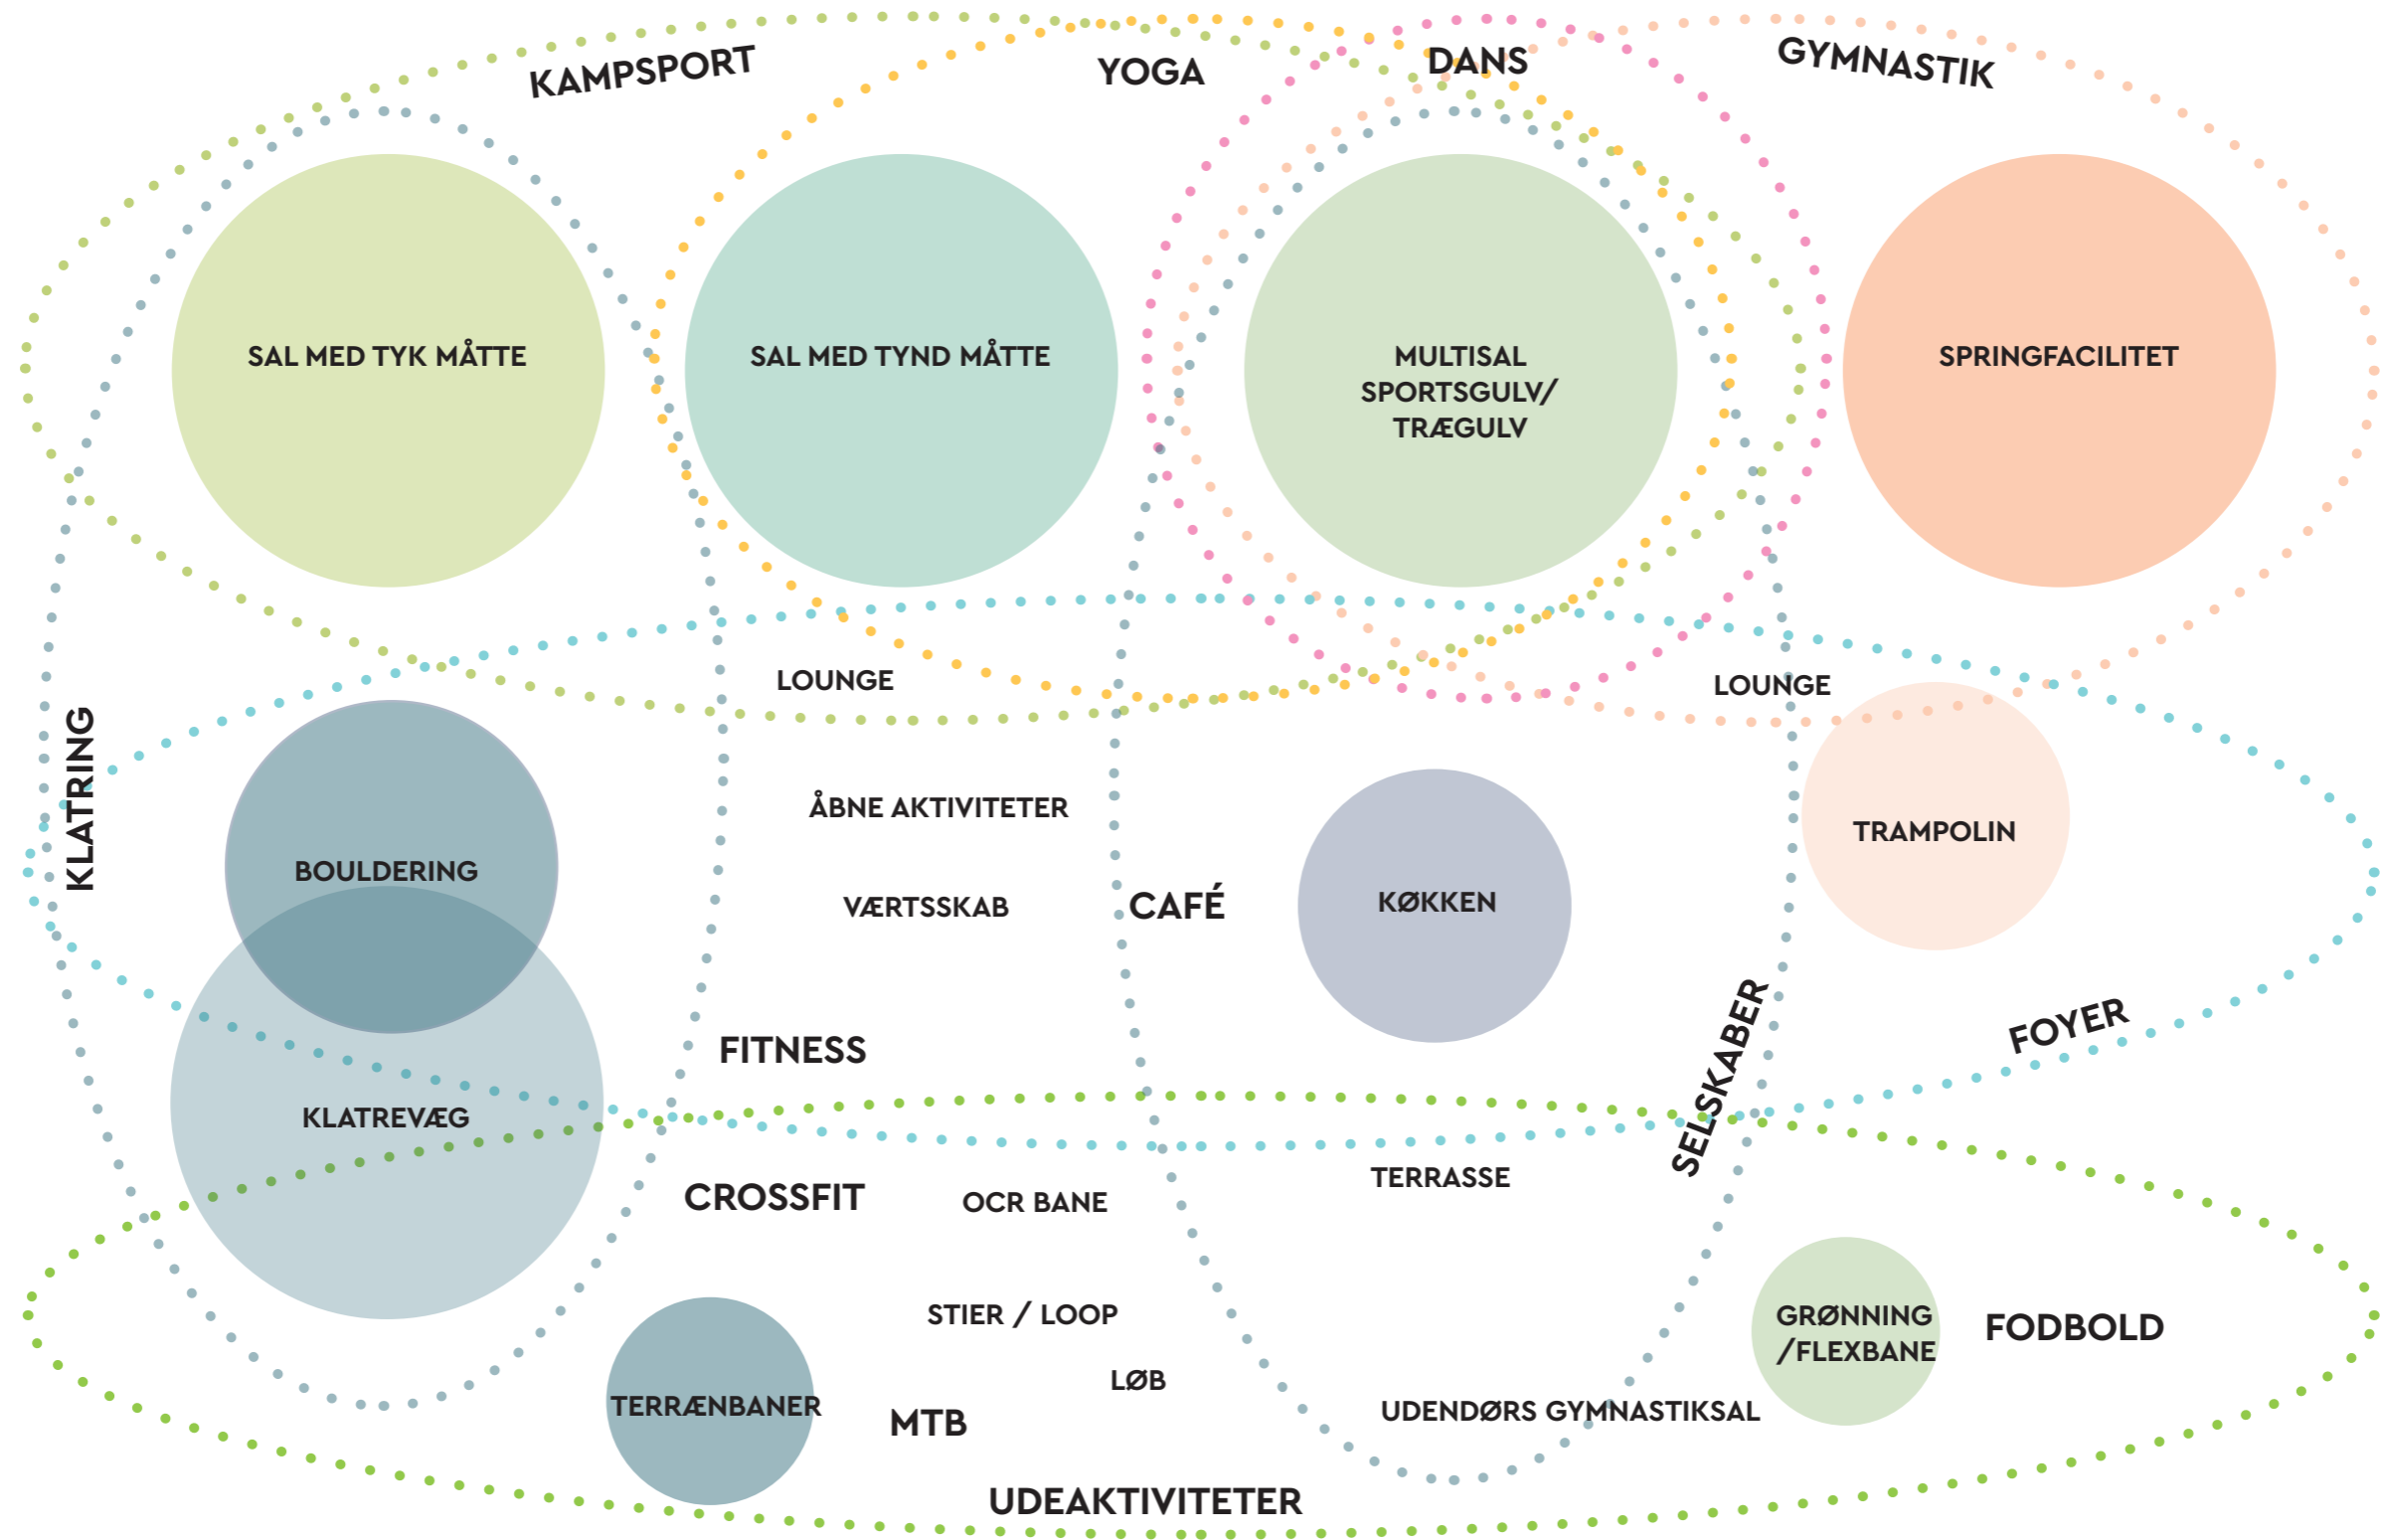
KAMPSPORT

YOGA

DANS

GYMNASTIK

SAL MED TYK MÅTTE

SAL MED TYND MÅTTE

MULTISAL SPORTSGULV/ TRÆGULV

SPRINGFACILITET

LOUNGE

LOUNGE

KLATRING

BOULDERING

ÅBNE AKTIVITETER

VÆRTSSKAB

CAFÉ

KØKKEN

TRAMPOLIN

FITNESS

SELSKABER

FOYER

KLATREVÆG

CROSSFIT

OCR BANE

TERRASSE

STIER / LOOP

GRØNNING /FLEXBANE

FODBOLD

LØB

TERRÆNBANER

MTB

UDENDØRS GYMNASTIKSAL

UDEAKTIVITETER